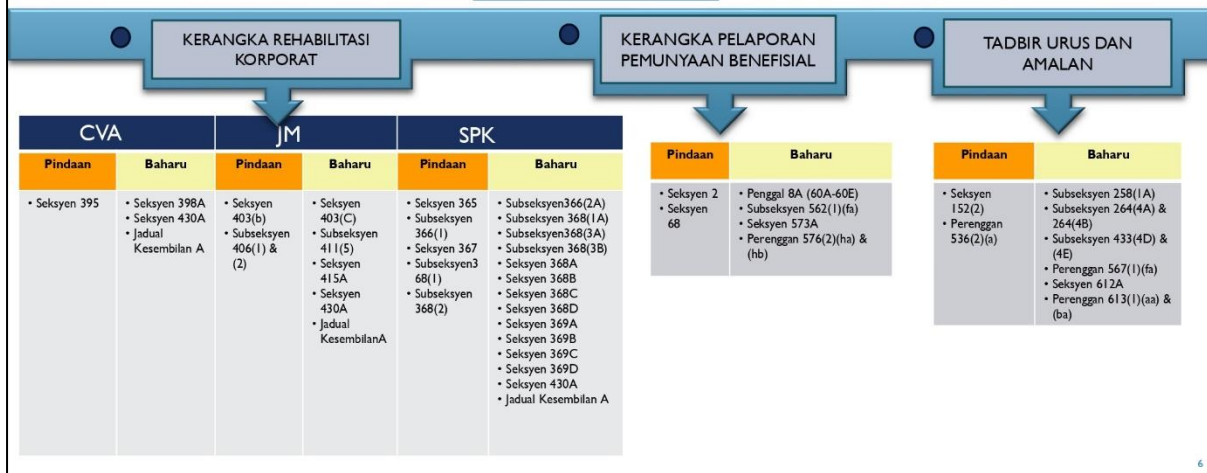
KERANGKA REHABILITASI KORPORAT

KERANGKA PELAPORAN PEMUNYAAN BENEFISIAL

TADBIR URUS DAN AMALAN

| CVA | | JM | | SPK | |
|---|---|---|---|---|---|
| Pindaan | Baharu | Pindaan | Baharu | Pindaan | Baharu |
| • Seksyen 395 | • Seksyen 398A • Seksyen 430A • Jadual Kesembilan A | • Seksyen 403(b) • Subseksyen 406(1) & (2) | • Seksyen 403(C) • Subseksyen 411(5) • Seksyen 415A • Seksyen 430A • Jadual KesembilanA | • Seksyen 365 • Subseksyen 366(1) • Seksyen 367 • Subseksyen368(1) • Subseksyen 368(2) | • Subseksyen366(2A) • Subseksyen 368(1A) • Subseksyen368(3A) • Subseksyen 368(3B) • Seksyen 368A • Seksyen 368B • Seksyen 368C • Seksyen 368D • Seksyen 369A • Seksyen 369B • Seksyen 369C • Seksyen 369D • Seksyen 430A • Jadual Kesembilan A |

| Pindaan | Baharu |
|---|---|
| • Seksyen 2 • Seksyen 68 | • Penggal 8A (60A-60E) • Subseksyen 562(1)(fa) • Seksyen 573A • Perenggan 576(2)(ha) & (hb) |

| Pindaan | Baharu |
|---|---|
| • Seksyen 152(2) • Perenggan 536(2)(a) | • Subseksyen 258(1A) • Subseksyen 264(4A) & 264(4B) • Subseksyen 433(4D) & (4E) • Perenggan 567(1)(fa) • Seksyen 612A • Perenggan 613(1)(aa) & (ba) |

6